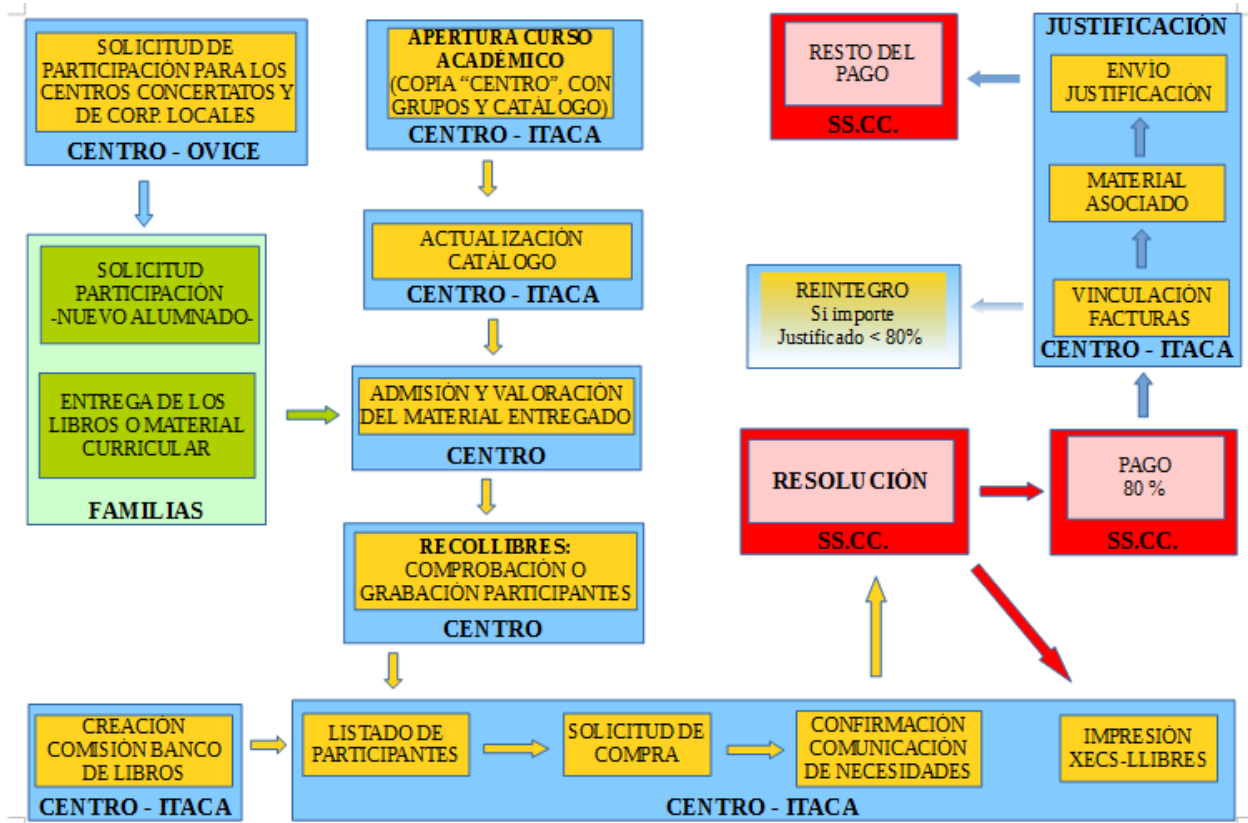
SOLICITUD DE PARTICIPACIÓN PARA LOS CENTROS CONCERTATOS Y DE CORP. LOCALES
CENTRO - OVICE

APERTURA CURSO ACADÉMICO (COPIA "CENTRO", CON GRUPOS Y CATÁLOGO)
CENTRO - ITACA

RESTO DEL PAGO
SS.CC.

JUSTIFICACIÓN
ENVÍO JUSTIFICACIÓN
MATERIAL ASOCIADO
VINCULACIÓN FACTURAS
CENTRO - ITACA

SOLICITUD PARTICIPACIÓN -NUEVO ALUMNADO-

ENTREGA DE LOS LIBROS O MATERIAL CURRICULAR

FAMILIAS

ACTUALIZACIÓN CATÁLOGO
CENTRO - ITACA

REINTEGRO
Si importe Justificado < 80%

ADMISIÓN Y VALORACIÓN DEL MATERIAL ENTREGADO
CENTRO

RESOLUCIÓN
SS.CC.

PAGO
80 %
SS.CC.

RECOLLIBRES: COMPROBACIÓN O GRABACIÓN PARTICIPANTES
CENTRO

CREACIÓN COMISIÓN BANCO DE LIBROS
CENTRO - ITACA

LISTADO DE PARTICIPANTES

SOLICITUD DE COMPRA

CONFIRMACIÓN COMUNICACIÓN DE NECESIDADES

IMPRESIÓN XECS-LLIBRES

CENTRO - ITACA